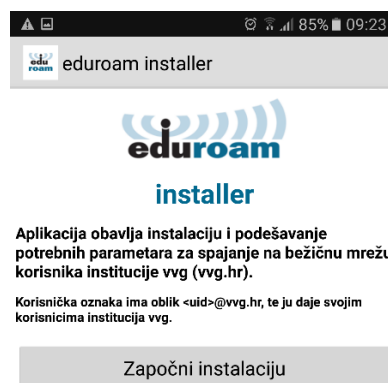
85% 09:23

eduroam installer

eduroam

installer

Aplikacija obavlja instalaciju i podešavanje potrebnih parametara za spajanje na bežičnu mrežu korisnika institucije vvg (vvg.hr).

Korisnička oznaka ima oblik <uid>@vvg.hr, te ju daje svojim korisnicima institucija vvg.

Započni instalaciju